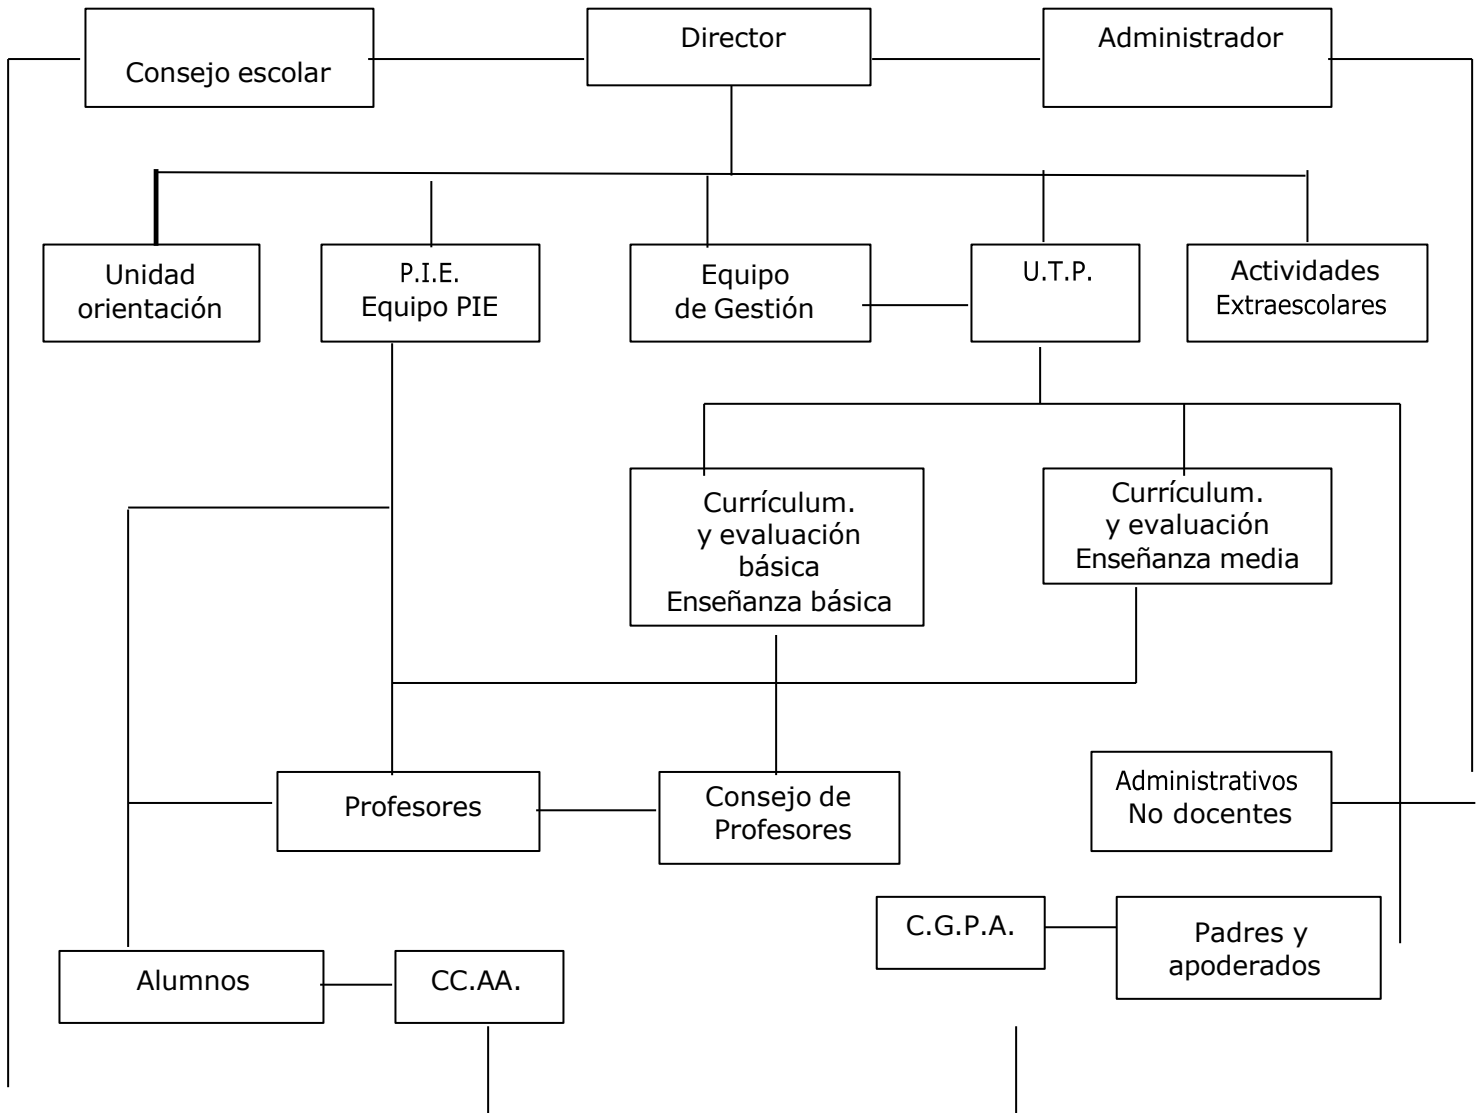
Consejo escolar

Director

Administrador

Unidad orientación

P.I.E. Equipo PIE

Equipo de Gestión

U.T.P.

Actividades Extraescolares

Currículum. y evaluación básica Enseñanza básica

Currículum. y evaluación Enseñanza media

Profesores

Consejo de Profesores

Administrativos No docentes

C.G.P.A.

Padres y apoderados

Alumnos

CC.AA.